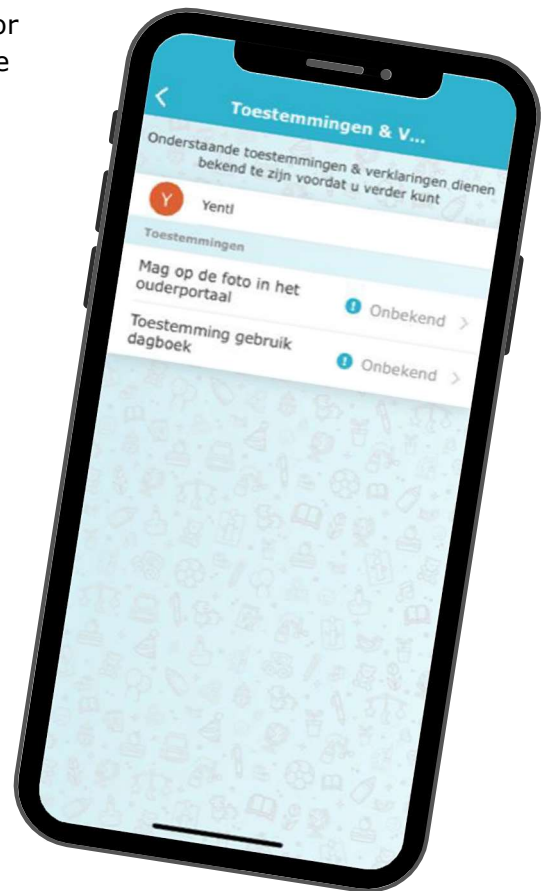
or
e

<
Toestemmingen & V...

Onderstaande toestemmingen & verklaringen dienen bekend te zijn voordat u verder kunt

Y
Yentl

Toestemmingen

Mag op de foto in het ouderportaal
Onbekend >

Toestemming gebruik dagboek
Onbekend >